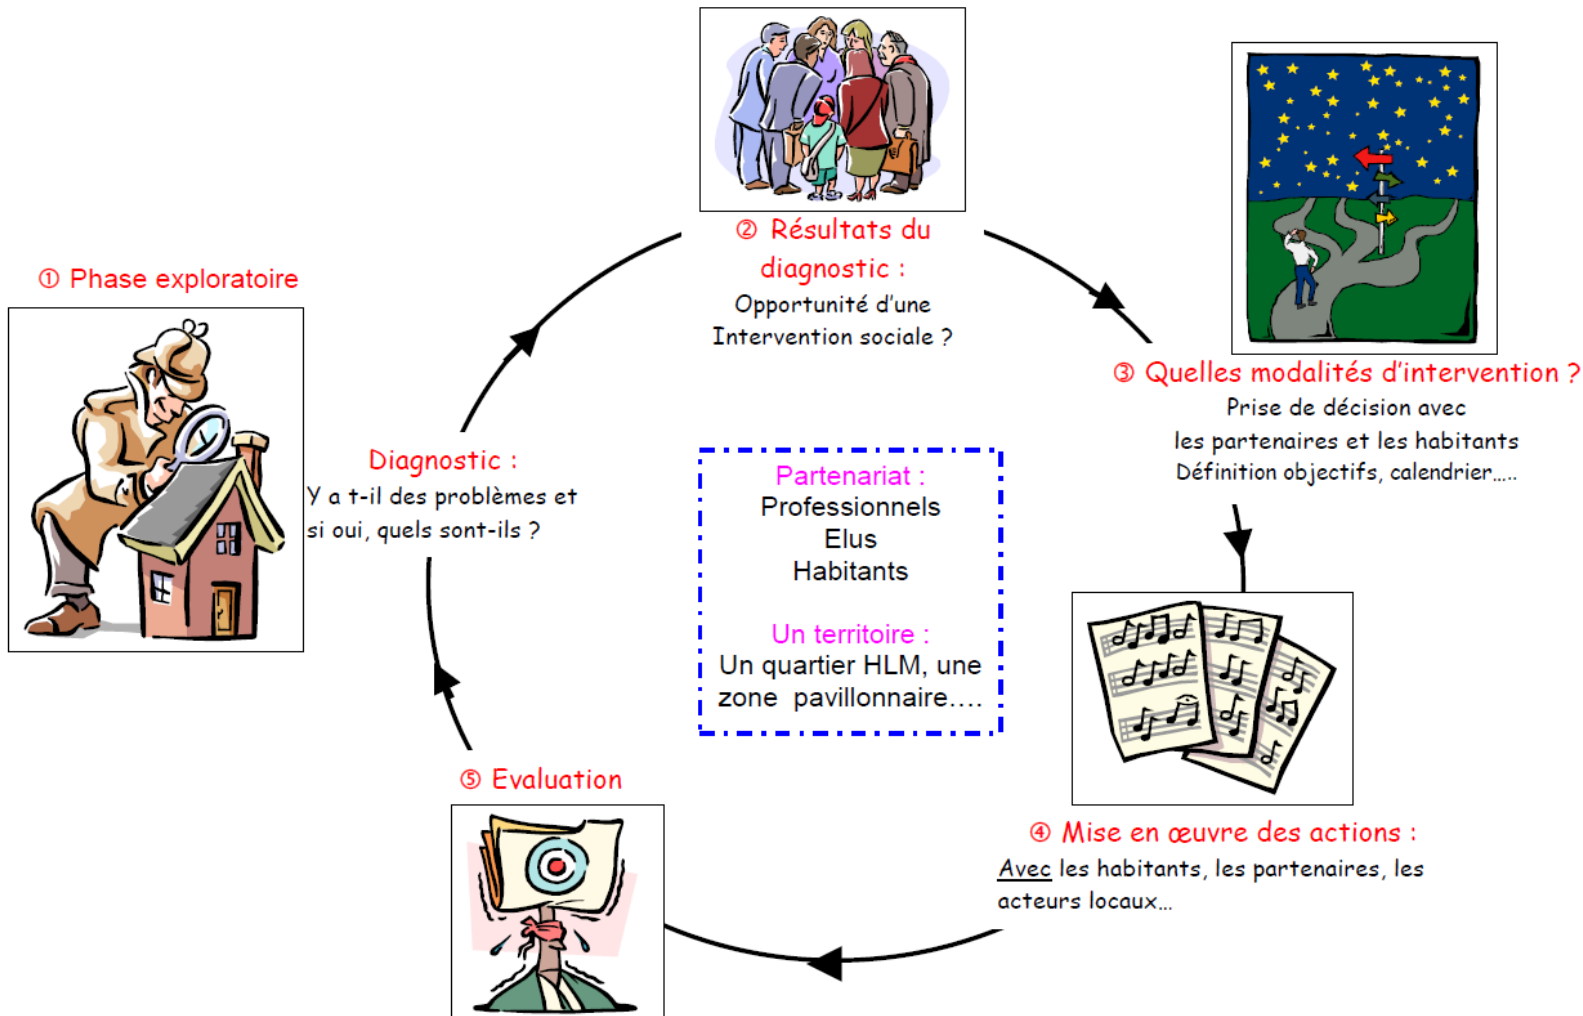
① Phase exploratoire

Diagnostic :
Y a t-il des problèmes et si oui, quels sont-ils ?

② Résultats du diagnostic :
Opportunité d'une Intervention sociale ?

③ Quelles modalités d'intervention ?
Prise de décision avec les partenaires et les habitants
Définition objectifs, calendrier.....

Partenariat :
Professionnels
Elus
Habitants

Un territoire :
Un quartier HLM, une zone pavillonnaire....

④ Mise en œuvre des actions :
Avec les habitants, les partenaires, les acteurs locaux...

⑤ Evaluation